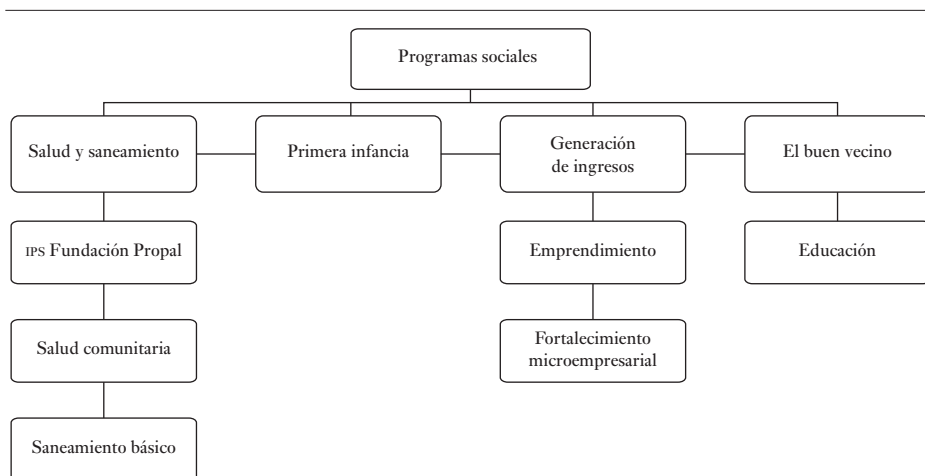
Programas sociales

Salud y saneamiento

Primera infancia

Generación de ingresos

El buen vecino

IPS Fundación Propal

Emprendimiento

Educación

Salud comunitaria

Fortalecimiento microempresarial

Saneamiento básico